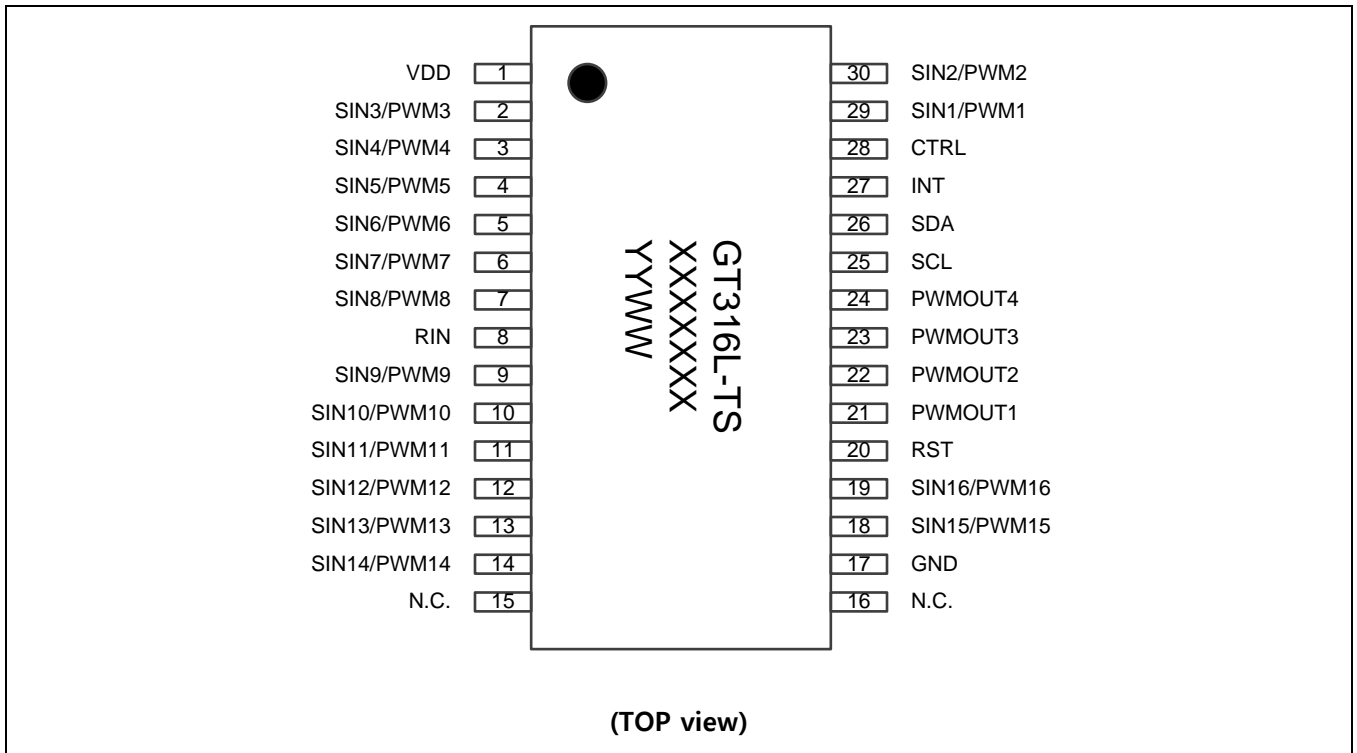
VDD 1
SIN3/PWM3 2
SIN4/PWM4 3
SIN5/PWM5 4
SIN6/PWM6 5
SIN7/PWM7 6
SIN8/PWM8 7
RIN 8
SIN9/PWM9 9
SIN10/PWM10 10
SIN11/PWM11 11
SIN12/PWM12 12
SIN13/PWM13 13
SIN14/PWM14 14
N.C. 15

GT316L-TS
XXXXXX
YYWW

30 SIN2/PWM2
29 SIN1/PWM1
28 CTRL
27 INT
26 SDA
25 SCL
24 PWMOUT4
23 PWMOUT3
22 PWMOUT2
21 PWMOUT1
20 RST
19 SIN16/PWM16
18 SIN15/PWM15
17 GND
16 N.C.

(TOP view)